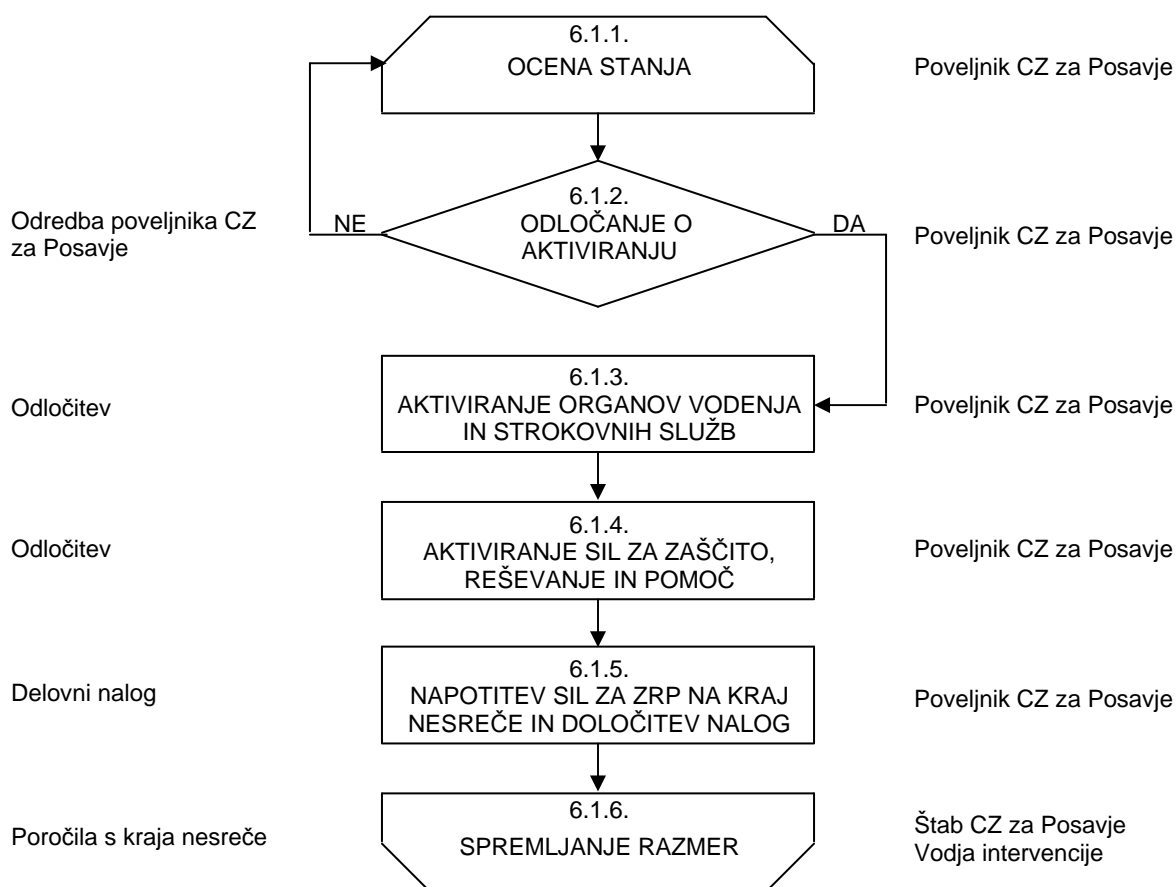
6.1.1.
OCENA STANJA

Poveljnik CZ za Posavje

Odredba poveljnika CZ za Posavje

NE

6.1.2.
ODLOČANJE O AKTIVIRANJU

DA

Poveljnik CZ za Posavje

Odločitev

6.1.3.
AKTIVIRANJE ORGANOV VODENJA IN STROKOVNIH SLUŽB

Poveljnik CZ za Posavje

Odločitev

6.1.4.
AKTIVIRANJE SIL ZA ZAŠČITO, REŠEVANJE IN POMOČ

Poveljnik CZ za Posavje

Delovni nalog

6.1.5.
NAPOTITEV SIL ZA ZRP NA KRAJ NESREČE IN DOLOČITEV NALOG

Poveljnik CZ za Posavje

Poročila s kraja nesreče

6.1.6.
SPREMLJANJE RAZMER

Štab CZ za Posavje
Vodja intervencije